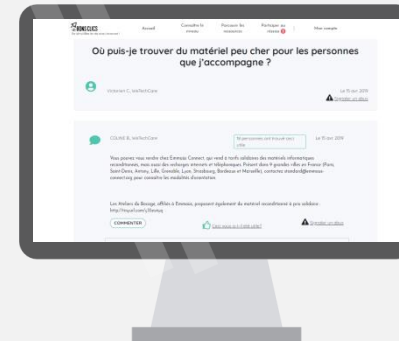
LES BONS CLICS

Accueil

Connaître le réseau

Parcourir les ressources

Participer au réseau

Mon compte

Où puis-je trouver du matériel peu cher pour les personnes que j'accompagne ?

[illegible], WeTechCare

Le 15 avr. 2019

Signaler un abus

COLINE B, WeTechCare

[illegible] personnes ont trouvé cela utile

Le 15 avr. 2019

Vous pouvez vous rendre chez Emmaüs Connect, qui vend à tarifs solidaires des matériels informatiques reconditionnés, mais aussi des recharges internet et téléphoniques. Présent dans 9 grandes villes en France (Paris, Saint-Denis, Amiens, Lille, Grenoble, Lyon, Strasbourg, Bordeaux et Marseille), contactez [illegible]@emmaus-connect.org pour connaître les modalités d'orientation.

Les Ateliers du Bocage, affiliés à Emmaüs, proposent également du matériel reconditionné à prix solidaire : http://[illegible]

COMMENTER

Cette réponse m'a été utile

Signaler un abus